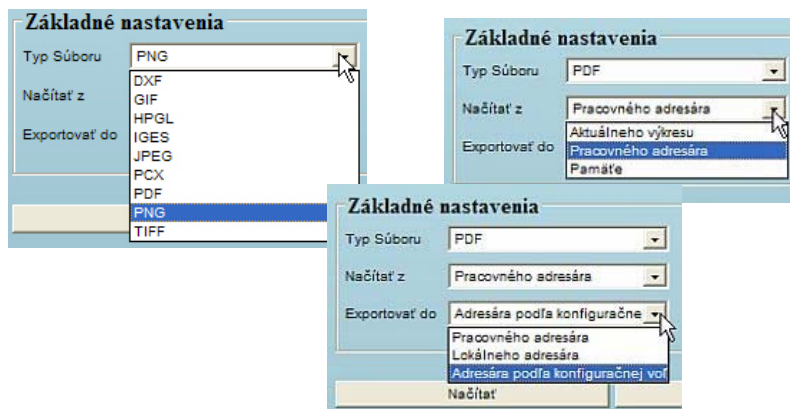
Základné nastavenia
Typ Súboru PNG
Načítať z
Exportovať do
DXF
GIF
HPGL
IGES
JPEG
PCX
PDF
PNG
TIFF

Základné nastavenia
Typ Súboru PDF
Načítať z Pracovného adresára
Exportovať do
Aktuálneho výkresu
Pracovného adresára
Pamäte

Základné nastavenia
Typ Súboru PDF
Načítať z Pracovného adresára
Exportovať do Adresára podľa konfiguračne
Pracovného adresára
Lokálneho adresára
Adresára podľa konfiguračnej vo
Načítať